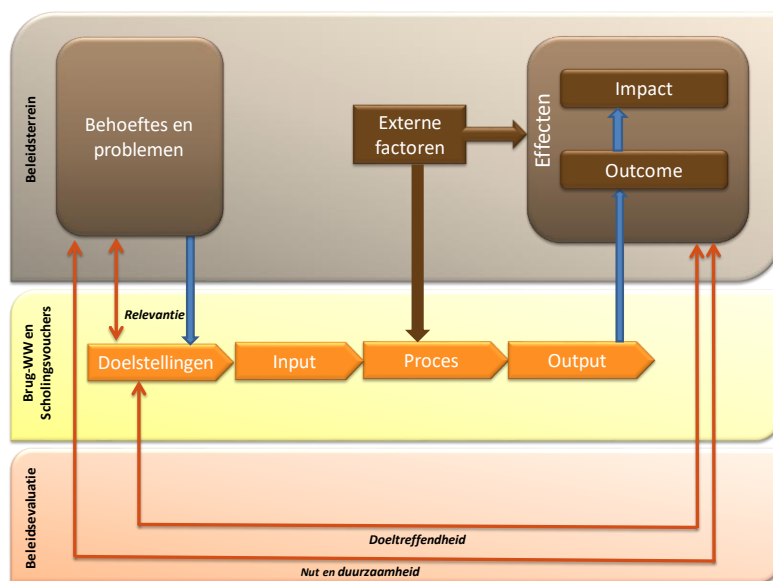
Beleidsterrein

Behoeftes en problemen

Externe factoren

Effecten

Impact

Outcome

Brug-WW en Scholingsvouchers

Relevantie

Doelstellingen

Input

Proces

Output

Beleidsevaluatie

Doeltreffendheid

Nut en duurzaamheid